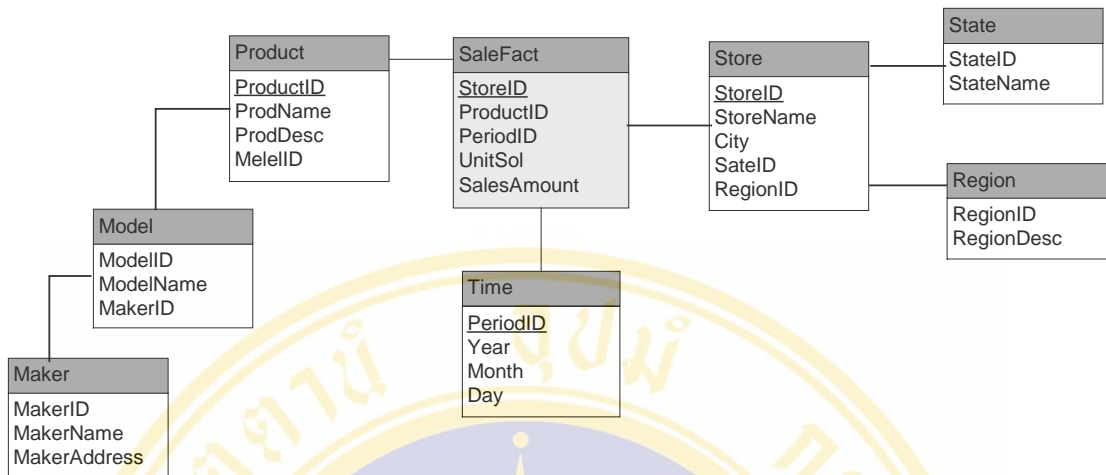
Product
ProductID
ProdName
ProdDesc
MelelID

SaleFact
StoreID
ProductID
PeriodID
UnitSol
SalesAmount

Store
StoreID
StoreName
City
SateID
RegionID

State
StateID
StateName

Region
RegionID
RegionDesc

Model
ModelID
ModelName
MakerID

Time
PeriodID
Year
Month
Day

Maker
MakerID
MakerName
MakerAddress